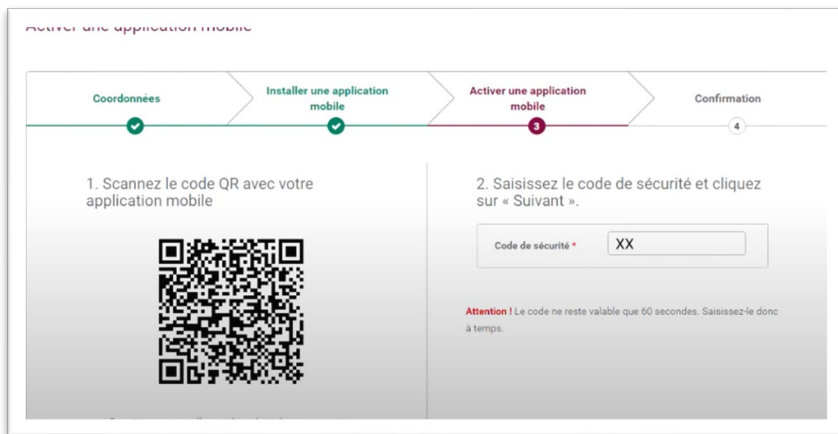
Activer une application mobile

Coordonnées

Installer une application mobile

Activer une application mobile

3

Confirmation

4

1. Scannez le code QR avec votre application mobile

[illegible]

2. Saisissez le code de sécurité et cliquez sur « Suivant ».

Code de sécurité *

XX

Attention ! Le code ne reste valable que 60 secondes. Saisissez-le donc à temps.